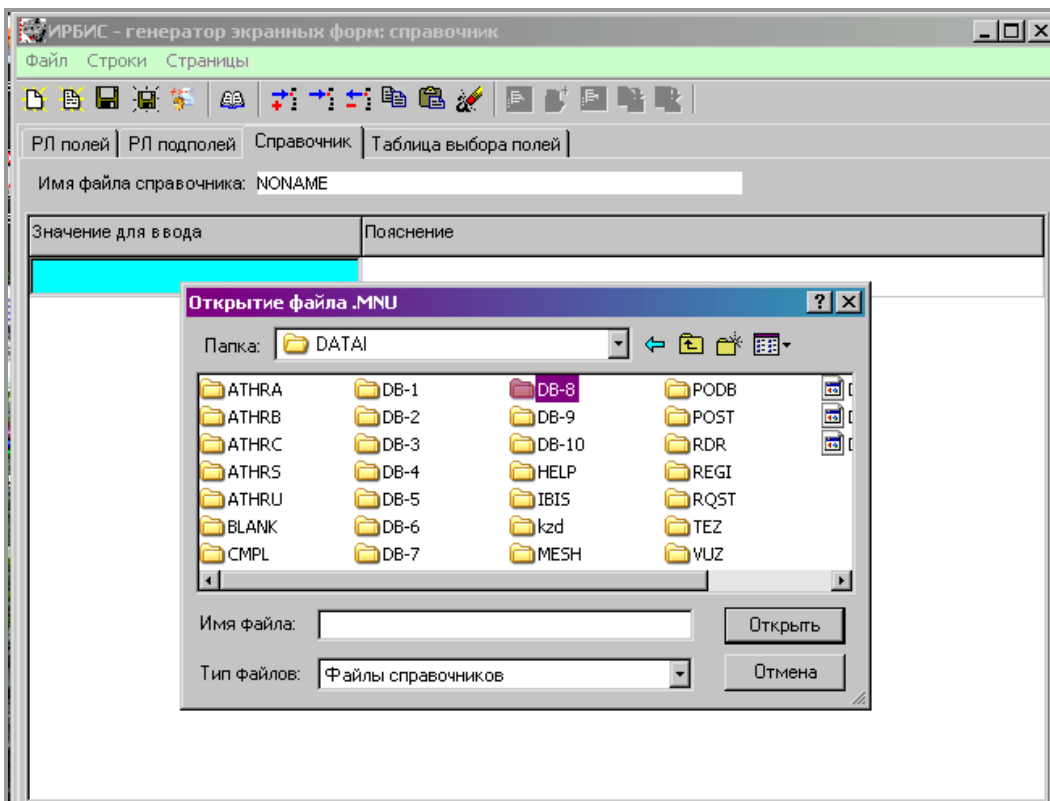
ИРБИС - генератор экранных форм: справочник

Файл Строки Страницы

РЛ полей | РЛ подполей | Справочник | Таблица выбора полей

Имя файла справочника: NONAME

| Значение для ввода | Пояснение |
|---|---|
| | |

Открытие файла .MNU

Папка: DATAI

ATHRA
ATHRB
ATHRC
ATHRS
ATHRU
BLANK
CMPL
DB-1
DB-2
DB-3
DB-4
DB-5
DB-6
DB-7
DB-8
DB-9
DB-10
HELP
IBIS
kzd
MESH
PODB
POST
RDR
REGI
RQST
TEZ
VUZ
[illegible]
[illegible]
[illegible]

Имя файла:

Открыть

Тип файлов: Файлы справочников

Отмена